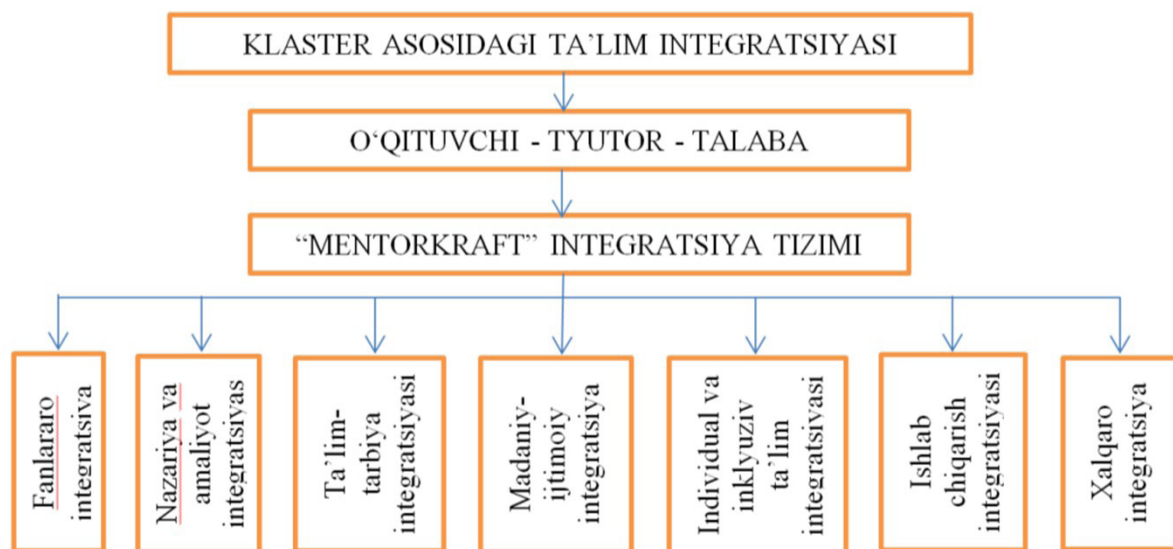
KLASTER ASOSIDAGI TA'LIM INTEGRATSIYASI

O'QITUVCHI - TYUTOR - TALABA

"MENTORKRAFT" INTEGRATSIYA TIZIMI

Fanlararo integratsiya

Nazariya va amaliyot integratsiyas

Ta'lim-tarbiya integratsiyasi

Madaniy-ijtimoiy integratsiya

Individual va inklyuziv ta'lim integratsiyasi

Ishlab chiqarish integratsiyasi

Xalqaro integratsiya